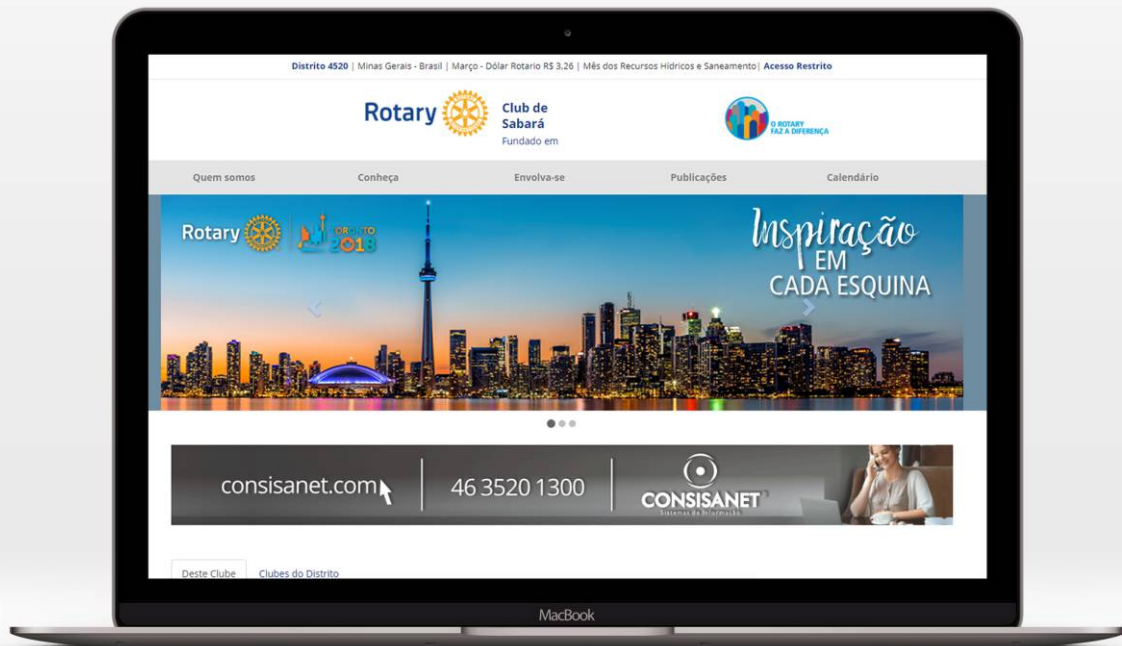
Distrito 4520 | Minas Gerais - Brasil | Março - Dólar Rotario R$ 3,26 | Mês dos Recursos Hídricos e Saneamento | Acesso Restrito

Rotary Club de Sabará
Fundado em

O ROTARY FAZ A DIFERENÇA

Quem somos
Conheça
Envolva-se
Publicações
Calendário

Rotary TORONTO 2018

Inspiração EM CADA ESQUINA

consisanet.com
46 3520 1300
CONSISANET
Sistemas de Informação

Deste Clube
Clubes do Distrito

MacBook